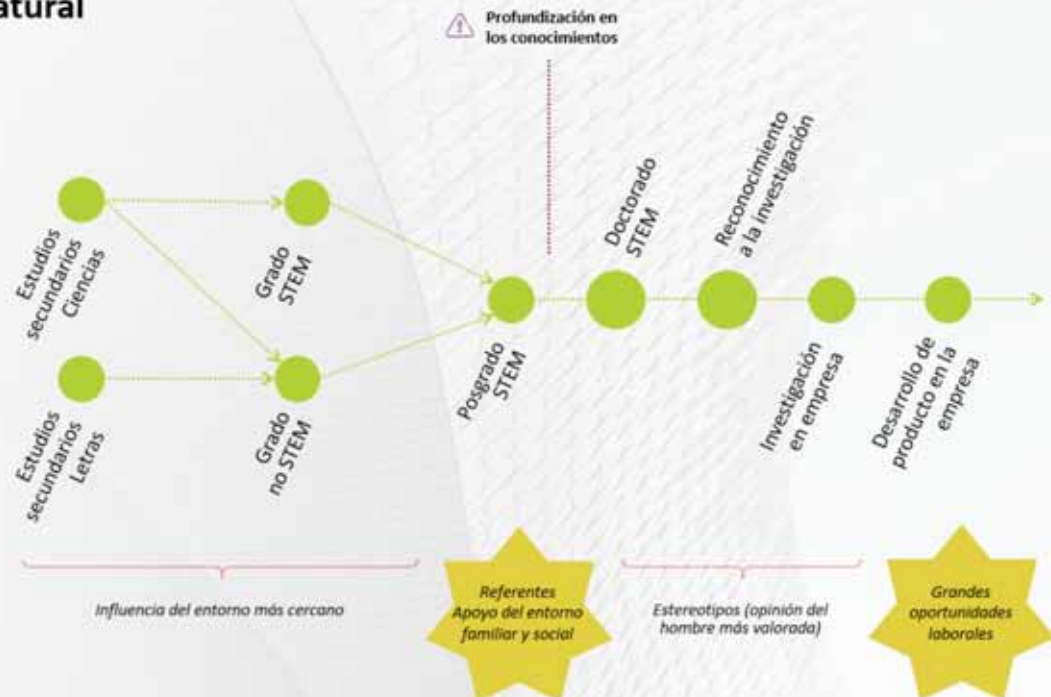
atural

Profundización en los conocimientos

Estudios secundarios Ciencias

Estudios secundarios Letras

Grado STEM

Grado no STEM

Posgrado STEM

Doctorado STEM

Reconocimiento a la investigación

Investigación en empresa

Desarrollo de producto en la empresa

Influencia del entorno más cercano

Referentes Apoyo del entorno familiar y social

Estereotipos (opinión del hombre más valorada)

Grandes oportunidades laborales